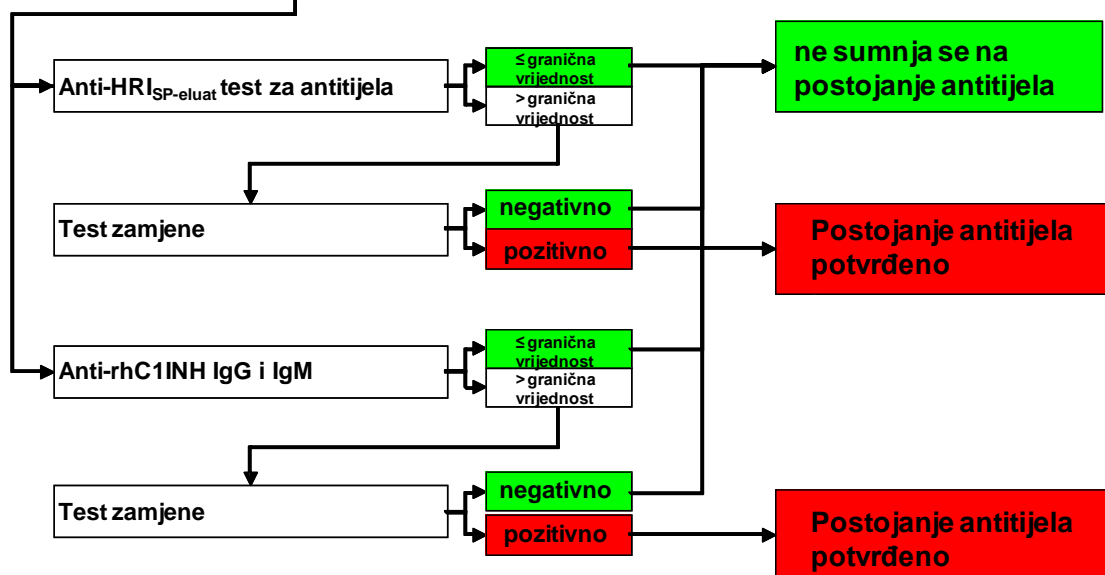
Anti-HRI$_{SP-eluat}$ test za antitijela

≤ granična vrijednost

> granična vrijednost

ne sumnja se na postojanje antitijela

Test zamjene

negativno

pozitivno

Postojanje antitijela potvrđeno

Anti-rhC1INH IgG i IgM

≤ granična vrijednost

> granična vrijednost

Test zamjene

negativno

pozitivno

Postojanje antitijela potvrđeno